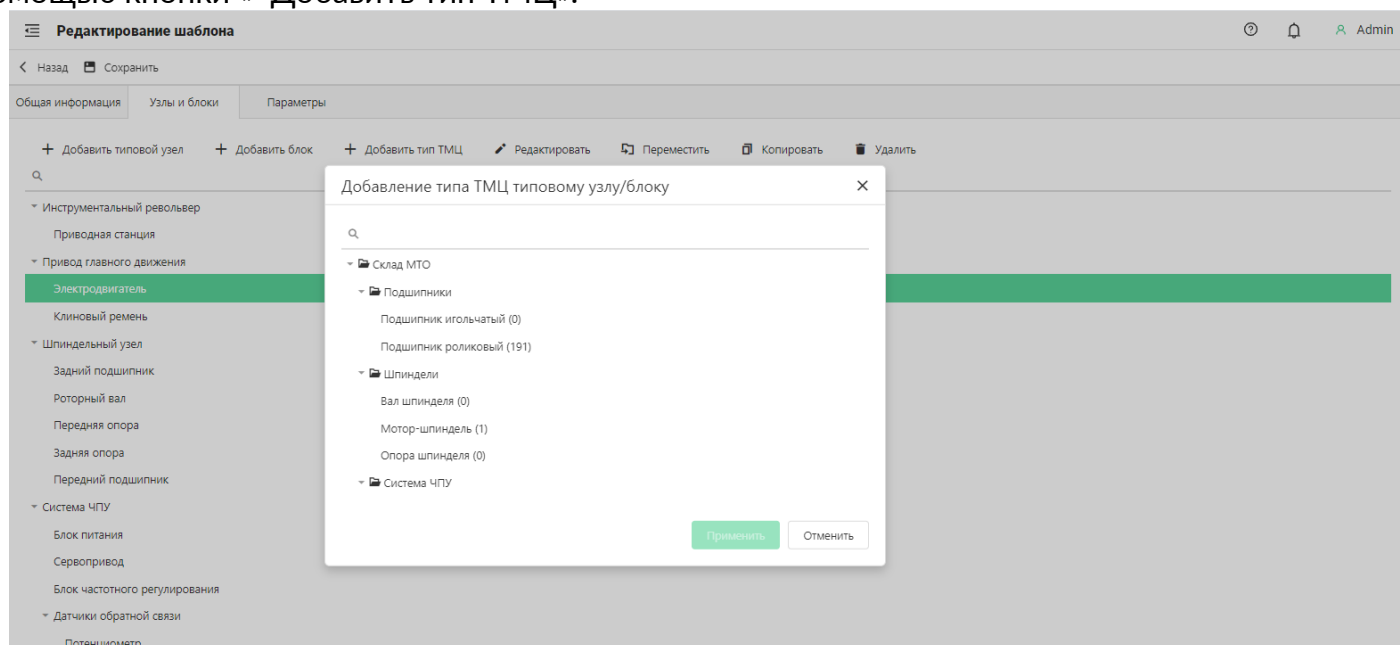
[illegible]мощью кнопки «Добавить тип ТМЦ».

Редактирование шаблона

Admin

Назад Сохранить

Общая информация Узлы и блоки Параметры

+ Добавить типовой узел + Добавить блок + Добавить тип ТМЦ Редактировать Переместить Копировать Удалить

Инструментальный револьвер
Приводная станция
Привод главного движения
Электродвигатель
Клиновый ремень
Шпиндельный узел
Задний подшипник
Роторный вал
Передняя опора
Задняя опора
Передний подшипник
Система ЧПУ
Блок питания
Сервопривод
Блок частотного регулирования
Датчики обратной связи
Потенциометр

Добавление типа ТМЦ типовому узлу/блоку

Склад МТО
Подшипники
Подшипник игольчатый (0)
Подшипник роликовый (191)
Шпиндели
Вал шпинделя (0)
Мотор-шпиндель (1)
Опора шпинделя (0)
Система ЧПУ

Применить Отменить